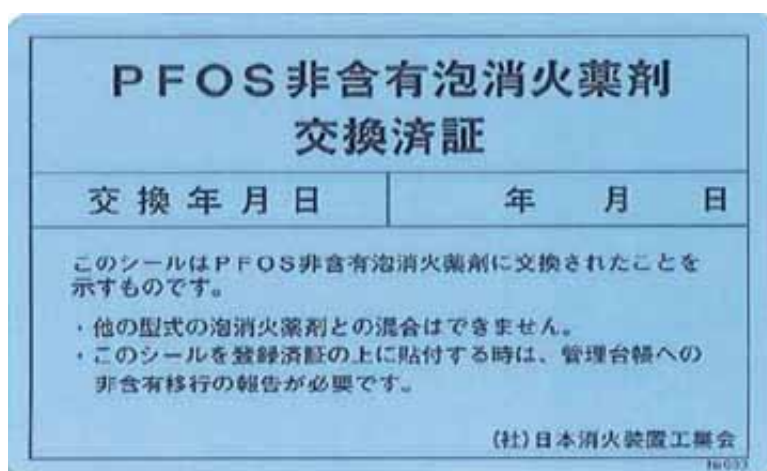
PFOS非含有泡消火薬剤
交換済証

| 交換年月日 | 年　月　日 |
|---|---|

このシールはPFOS非含有泡消火薬剤に交換されたことを示すものです。

・他の型式の泡消火薬剤との混合はできません。
・このシールを登録済証の上に貼付する時は、管理台帳への非含有移行の報告が必要です。

(社)日本消火装置工業会

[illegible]